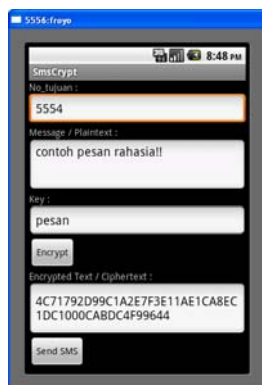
5556:froyo

8:48 PM

SmsCrypt

No_tujuan :

5554

Message / Plaintext :

contoh pesan rahasia!!

Key :

pesan

Encrypt

Encrypted Text / Ciphertext :

4C71792D99C1A2E7F3E11AE1CA8EC1DC1000CABDC4F99644

Send SMS